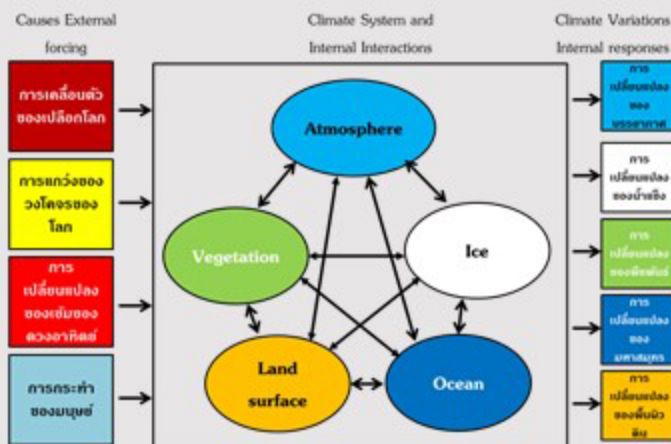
Causes External forcing

Climate System and Internal Interactions

Climate Variations Internal responses

การเคลื่อนตัวของเปลือกโลก

การแกว่งของวงโคจรของโลก

การเปลี่ยนแปลงของเข้มของดวงอาทิตย์

การกระทำของมนุษย์

Atmosphere

Vegetation

Ice

Land surface

Ocean

การเปลี่ยนแปลงของบรรยากาศ

การเปลี่ยนแปลงของน้ำแข็ง

การเปลี่ยนแปลงของพืชพันธุ์

การเปลี่ยนแปลงของมหาสมุทร

การเปลี่ยนแปลงของพื้นผิวดิน